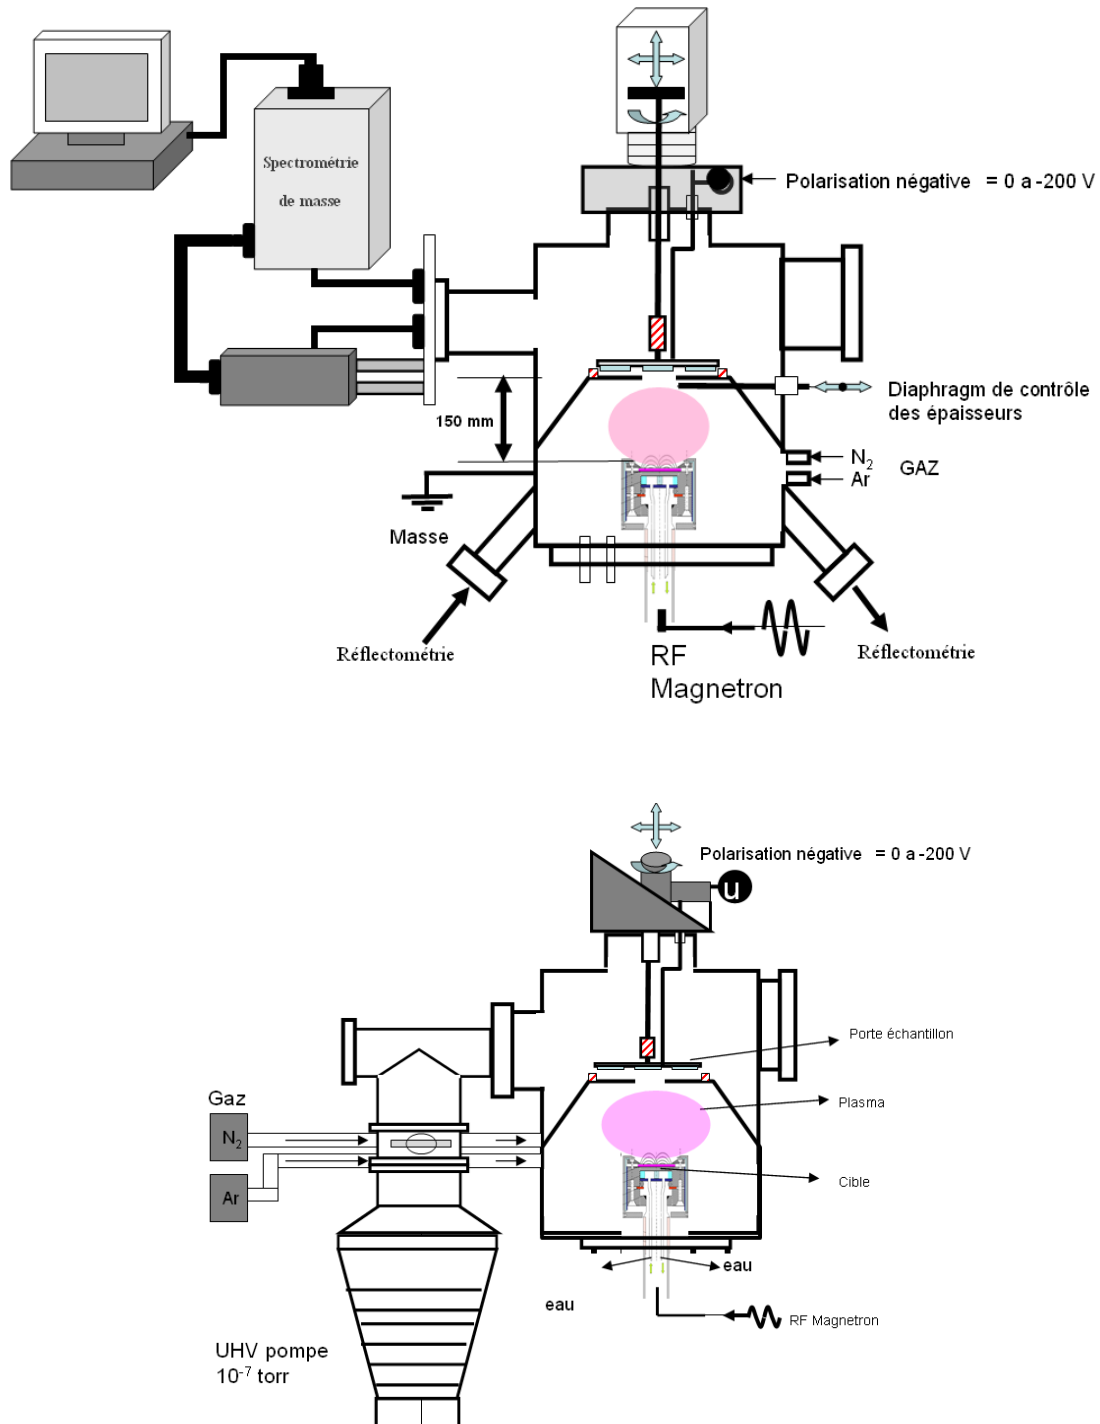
Spectrométrie de masse

Polarisation négative = 0 a -200 V

150 mm

Diaphragm de contrôle des épaisseurs

$N_2$
Ar
GAZ

Masse

Réflectométrie

RF Magnetron

Réflectométrie

Polarisation négative = 0 a -200 V

U

Porte échantillon

Plasma

Cible

Gaz

$N_2$

Ar

eau

eau

RF Magnetron

UHV pompe
$10^{-7}$ torr